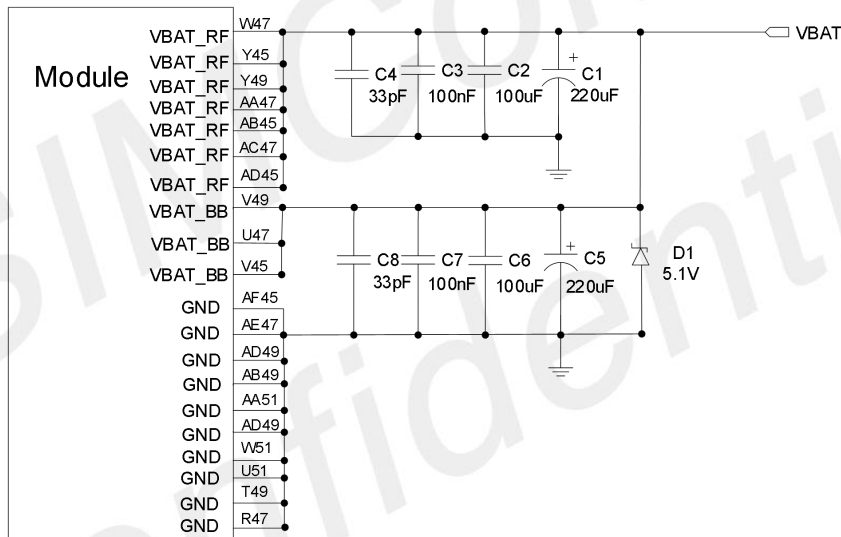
Module

VBAT_RF W47
VBAT_RF Y45
VBAT_RF Y49
VBAT_RF AA47
VBAT_RF AB45
VBAT_RF AC47
VBAT_RF AD45
VBAT_BB V49
VBAT_BB U47
VBAT_BB V45
GND AF45
GND AE47
GND AD49
GND AB49
GND AA51
GND AD49
GND W51
GND U51
GND T49
GND R47

VBAT

C4 33pF
C3 100nF
C2 100uF
C1 220uF

C8 33pF
C7 100nF
C6 100uF
C5 220uF

D1 5.1V

SIMCom Confidential